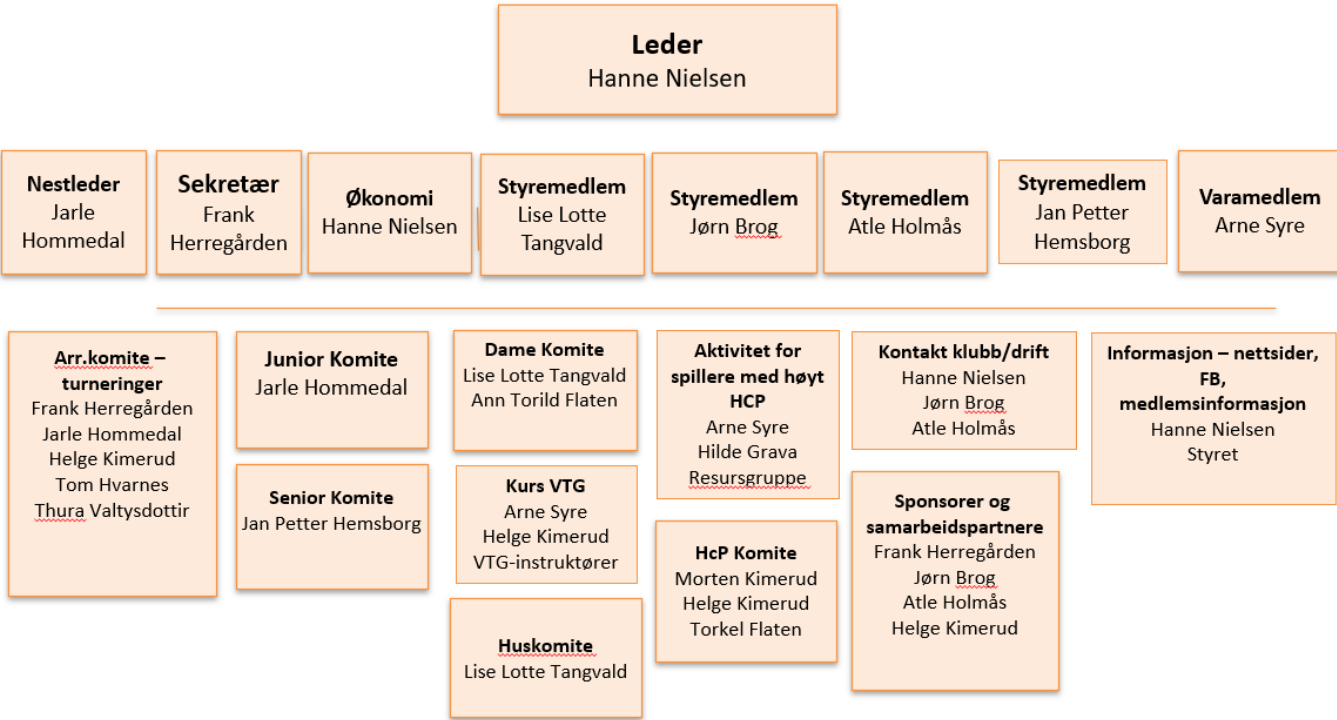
**Leder**
Hanne Nielsen

**Nestleder**
Jarle Hommedal

**Sekretær**
Frank Herregården

**Økonomi**
Hanne Nielsen

**Styremedlem**
Lise Lotte Tangvald

**Styremedlem**
Jørn Brog

**Styremedlem**
Atle Holmås

**Styremedlem**
Jan Petter Hemsborg

**Varamedlem**
Arne Syre

**Arr.komite – turneringer**
Frank Herregården
Jarle Hommedal
Helge Kimerud
Tom Hvarnes
Thura Valtysdottir

**Junior Komite**
Jarle Hommedal

**Senior Komite**
Jan Petter Hemsborg

**Dame Komite**
Lise Lotte Tangvald
Ann Torild Flaten

**Kurs VTG**
Arne Syre
Helge Kimerud
VTG-instruktører

**Huskomite**
Lise Lotte Tangvald

**Aktivitet for spillere med høyt HCP**
Arne Syre
Hilde Grava
Resursgruppe

**HcP Komite**
Morten Kimerud
Helge Kimerud
Torkel Flaten

**Kontakt klubb/drift**
Hanne Nielsen
Jørn Brog
Atle Holmås

**Sponsorer og samarbeidspartnere**
Frank Herregården
Jørn Brog
Atle Holmås
Helge Kimerud

**Informasjon – nettsider, FB, medlemsinformasjon**
Hanne Nielsen
Styret